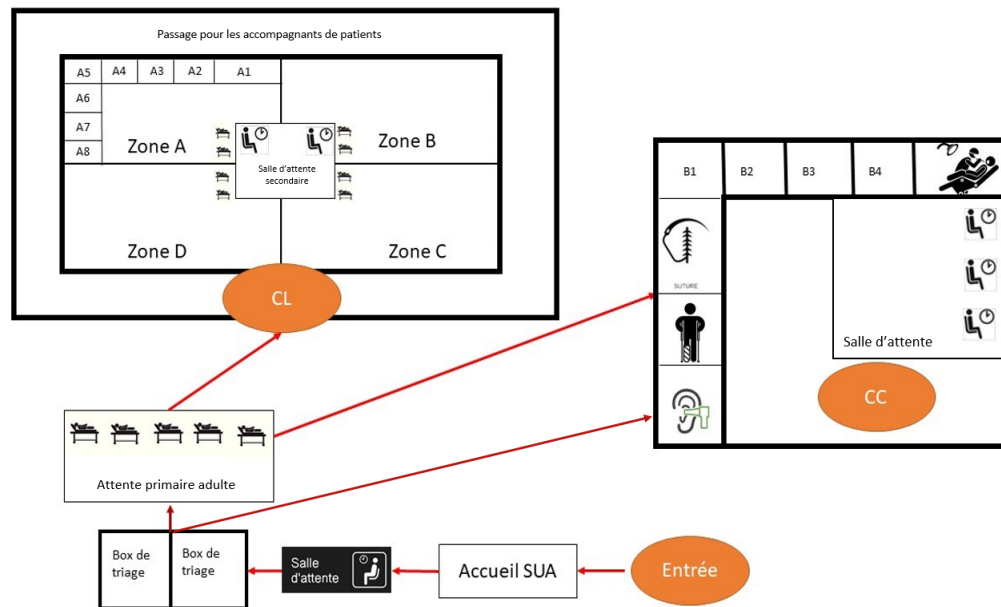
Passage pour les accompagnants de patients

| A5 | A4 | A3 | A2 | A1 |
|---|---|---|---|---|

A6

A7

A8

Zone A

Salle d'attente secondaire

Zone B

Zone D

Zone C

CL

B1

B2

B3

B4

SUTURE

Salle d'attente

CC

Attente primaire adulte

Box de triage

Box de triage

Salle d'attente

Accueil SUA

Entrée